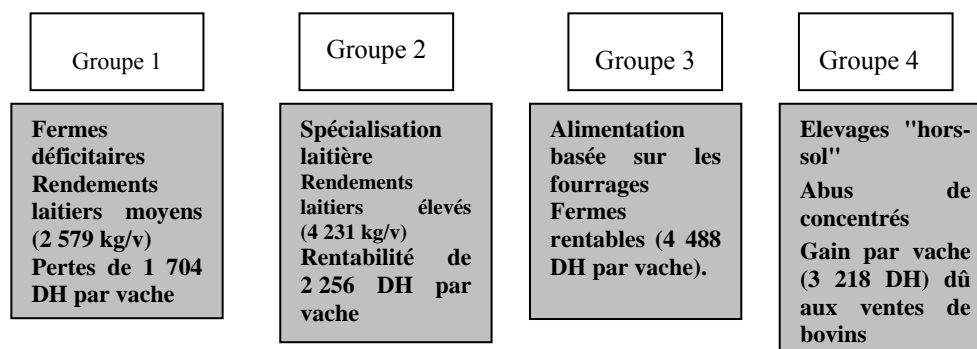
Groupe 1

Fermes déficitaires
Rendements laitiers moyens (2 579 kg/v)
Pertes de 1 704 DH par vache

Groupe 2

Spécialisation laitière
Rendements laitiers élevés (4 231 kg/v)
Rentabilité de 2 256 DH par vache

Groupe 3

Alimentation basée sur les fourrages
Fermes rentables (4 488 DH par vache).

Groupe 4

Elevages "hors-sol"
Abus de concentrés
Gain par vache (3 218 DH) dû aux ventes de bovins